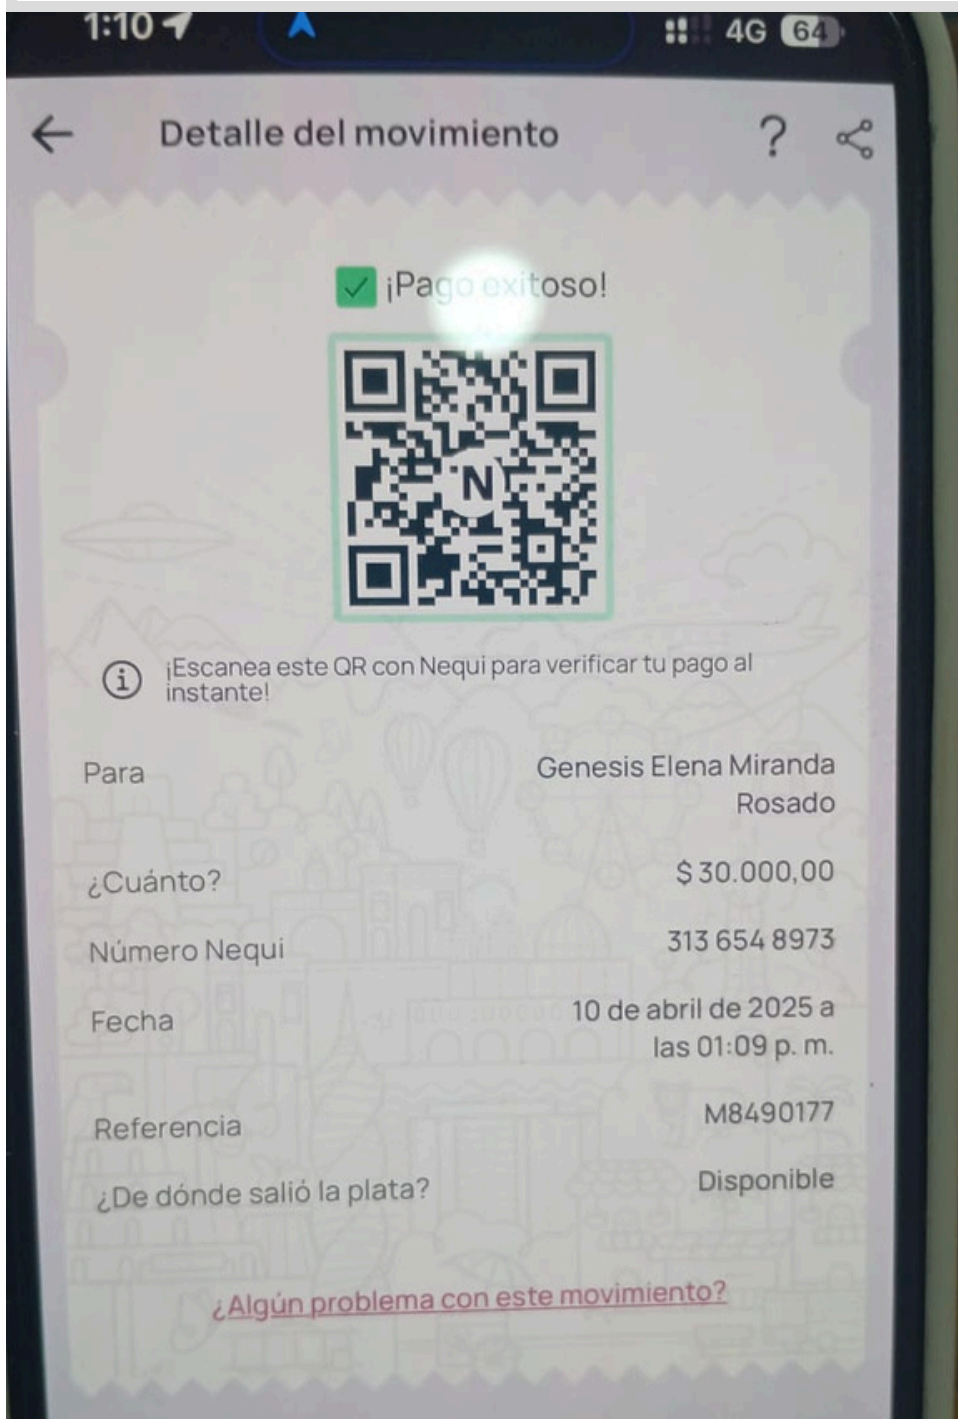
1:10

4G 64

Detalle del movimiento

?

¡Pago exitoso!

N

¡Escanea este QR con Nequi para verificar tu pago al instante!

| | |
|---|---|
| Para | Genesis Elena Miranda Rosado |
| ¿Cuánto? | $ 30.000,00 |
| Número Nequi | 313 654 8973 |
| Fecha | 10 de abril de 2025 a las 01:09 p. m. |
| Referencia | M8490177 |
| ¿De dónde salió la plata? | Disponible |

¿Algún problema con este movimiento?